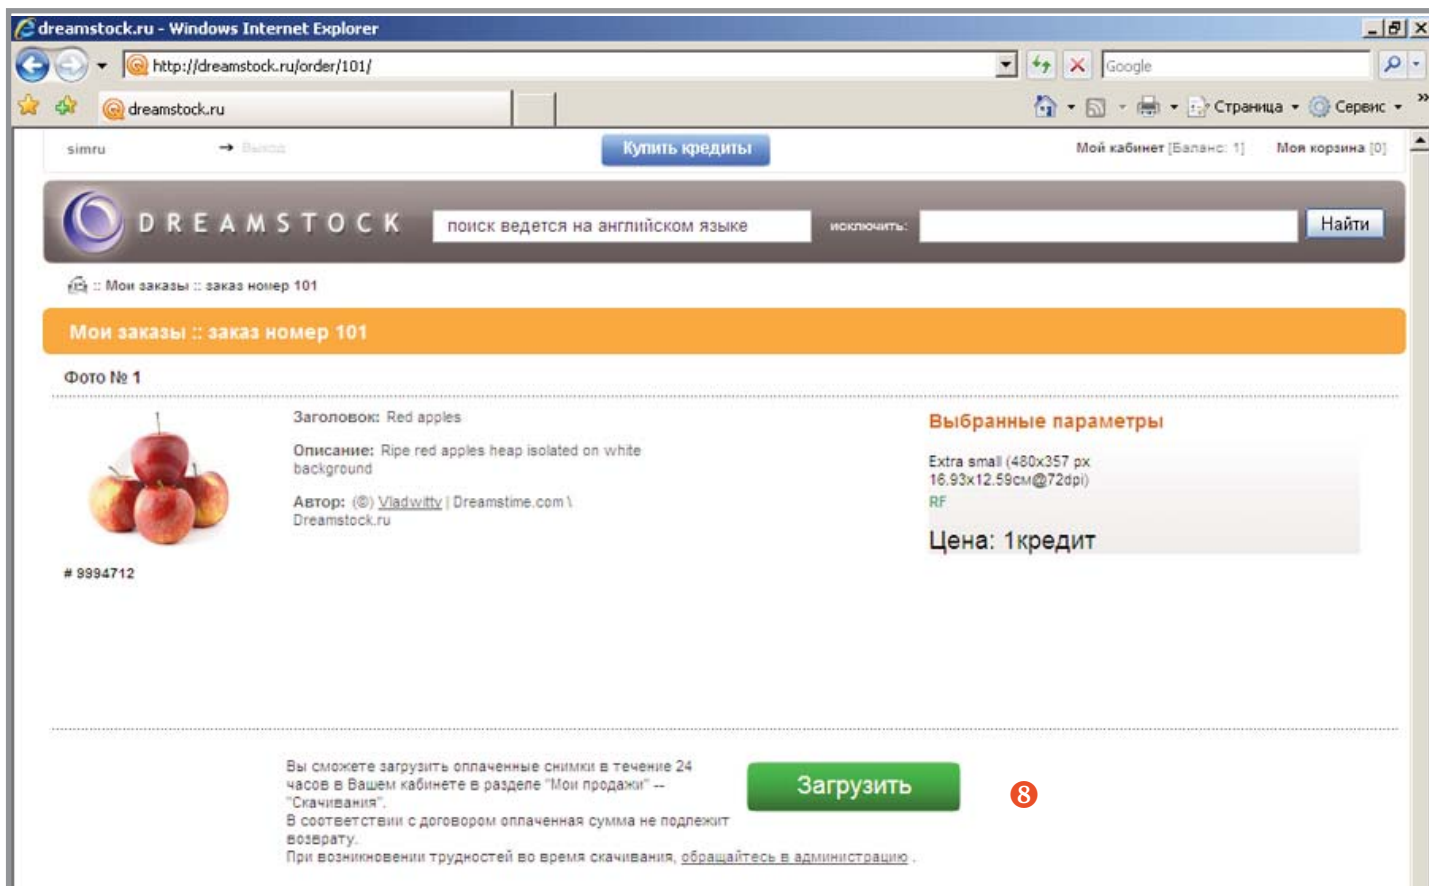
dreamstock.ru - Windows Internet Explorer

http://dreamstock.ru/order/101/

Google

dreamstock.ru

Страница Сервис

simru → Выход

Купить кредиты

Мой кабинет [Баланс: 1] Моя корзина [0]

DREAMSTOCK

поиск ведется на английском языке

исключить:

Найти

:: Мои заказы :: заказ номер 101

Мои заказы :: заказ номер 101

Фото № 1

Заголовок: Red apples

Описание: Ripe red apples heap isolated on white background

Автор: (©) Vladwitty | Dreamstime.com \ Dreamstock.ru

# 9994712

Выбранные параметры

Extra small (480x357 px 16.93x12.59см@72dpi)

RF

Цена: 1кредит

Вы сможете загрузить оплаченные снимки в течение 24 часов в Вашем кабинете в разделе "Мои продажи" -- "Скачивания".
В соответствии с договором оплаченная сумма не подлежит возврату.
При возникновении трудностей во время скачивания, обращайтесь в администрацию .

Загрузить

8